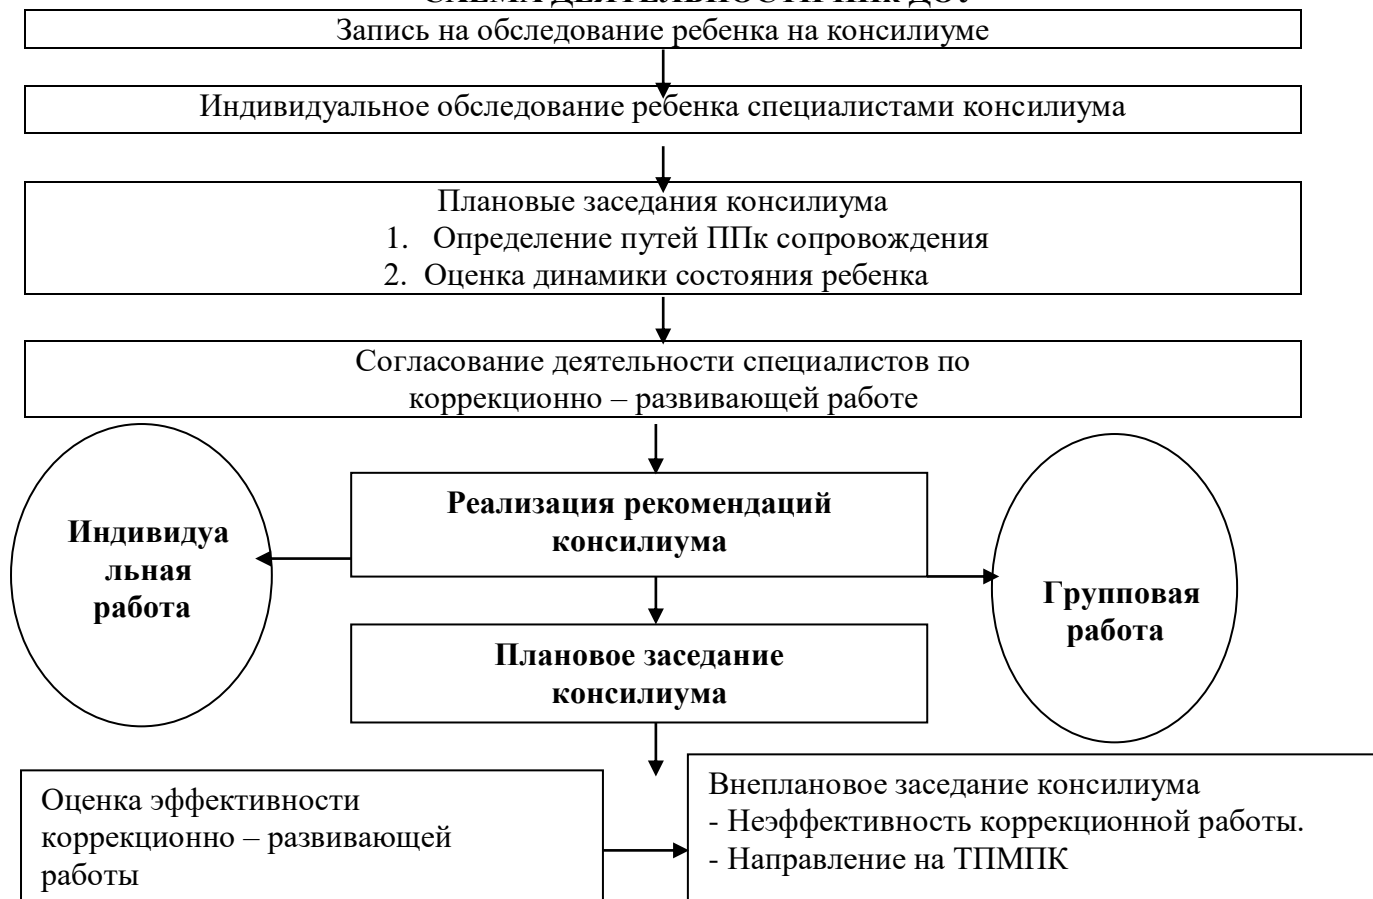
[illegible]

Запись на обследование ребенка на консилиуме

Индивидуальное обследование ребенка специалистами консилиума

Плановые заседания консилиума
1. Определение путей ППк сопровождения
2. Оценка динамики состояния ребенка

Согласование деятельности специалистов по коррекционно – развивающей работе

Индивидуальная работа

Реализация рекомендаций консилиума

Групповая работа

Плановое заседание консилиума

Оценка эффективности коррекционно – развивающей работы

Внеплановое заседание консилиума
- Неэффективность коррекционной работы.
- Направление на ТПМПК